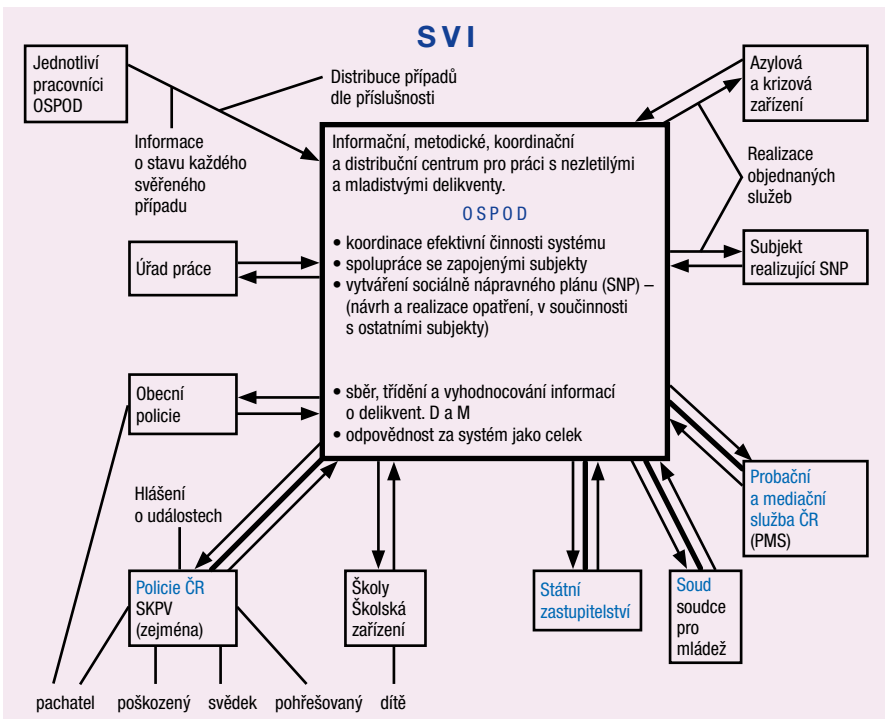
SVI

Jednotliví pracovníci OSPOD

Distribuce případů dle příslušnosti

Informace o stavu každého svěřeného případu

Azylová a krizová zařízení

Realizace objednaných služeb

Informační, metodické, koordinační a distribuční centrum pro práci s nezletilými a mladistvými delikventy.

OSPOD

• koordinace efektivní činnosti systému
• spolupráce se zapojenými subjekty
• vytváření sociálně nápravného plánu (SNP) – (návrh a realizace opatření, v součinnosti s ostatními subjekty)

• sběr, třídění a vyhodnocování informací o delikvent. D a M
• odpovědnost za systém jako celek

Úřad práce

Subjekt realizující SNP

Obecní policie

Hlášení o událostech

Probační a mediační služba ČR (PMS)

Policie ČR SKPV (zejména)

Školy Školská zařízení

Státní zastupitelství

Soud soudce pro mládež

pachatel

poškozený

svědek

pohřešovaný

dítě